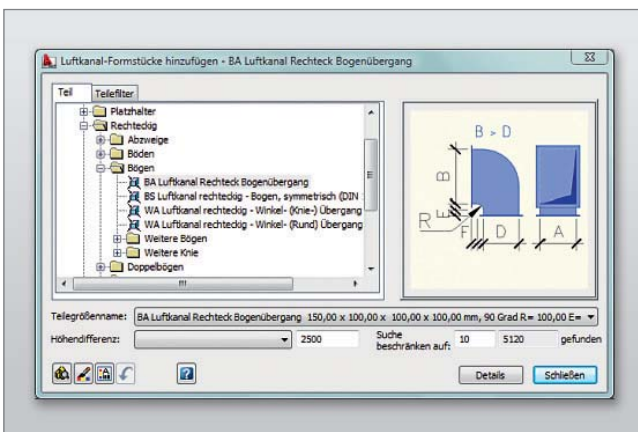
Luftkanal-Formstücke hinzufügen - BA Luftkanal Rechteck Bogenübergang

Teil | Teilefilter

Platzhalter
Rechteckig
Abzweige
Böden
Bögen
BA Luftkanal Rechteck Bogenübergang
BS Luftkanal rechteckig - Bogen, symmetrisch (DIN
WA Luftkanal rechteckig - Winkel- (Knie-) Übergang
WA Luftkanal rechteckig - Winkel- (Rund) Übergang
Weitere Bögen
Weitere Knie
Doppelbögen

B > D
B
R
F
D
A

Teilegrößenname: BA Luftkanal Rechteck Bogenübergang 150,00 x 100,00 x 100,00 mm, 90 Grad R= 100,00 E=

Höhendifferenz: 2500 Suche beschränken auf: 10 5120 gefunden

Details Schließen